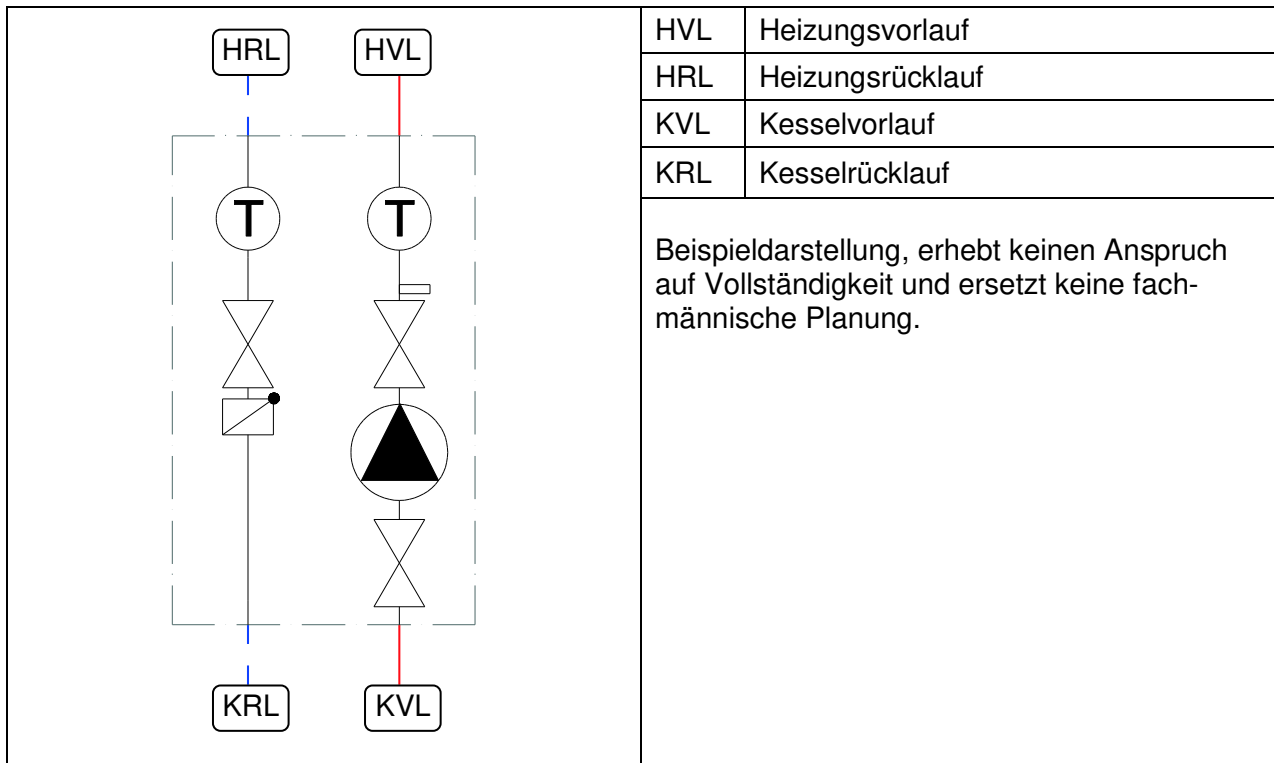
HRL HVL

T T

KRL KVL

| HVL | Heizungsvorlauf |
|---|---|
| HRL | Heizungsrücklauf |
| KVL | Kesselvorlauf |
| KRL | Kesselrücklauf |

Beispieldarstellung, erhebt keinen Anspruch auf Vollständigkeit und ersetzt keine fachmännische Planung.